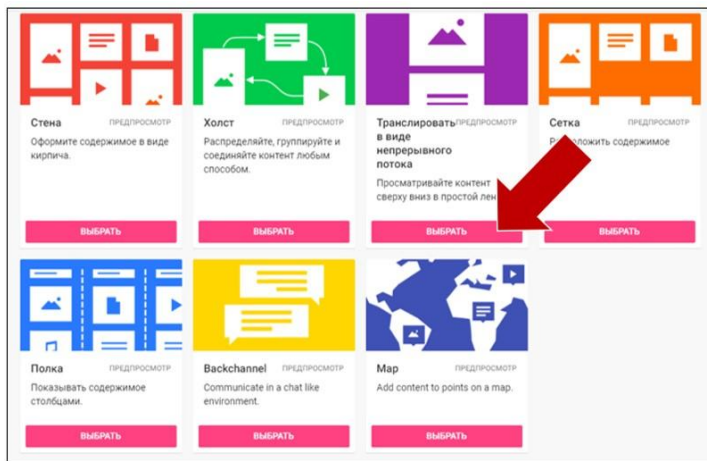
Стена ПРЕДПРОСМОТР
Оформите содержимое в виде кирпича.
ВЫБРАТЬ

Холст ПРЕДПРОСМОТР
Распределяйте, группируйте и соединяйте контент любым способом.
ВЫБРАТЬ

Транслировать в виде непрерывного потока ПРЕДПРОСМОТР
Просматривайте контент сверху вниз в простой лен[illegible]
ВЫБРАТЬ

Сетка ПРЕДПРОСМОТР
Р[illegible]ложить содержимое
ВЫБРАТЬ

Полка ПРЕДПРОСМОТР
Показывать содержимое столбцами.
ВЫБРАТЬ

Backchannel ПРЕДПРОСМОТР
Communicate in a chat like environment.
ВЫБРАТЬ

Map ПРЕДПРОСМОТР
Add content to points on a map.
ВЫБРАТЬ